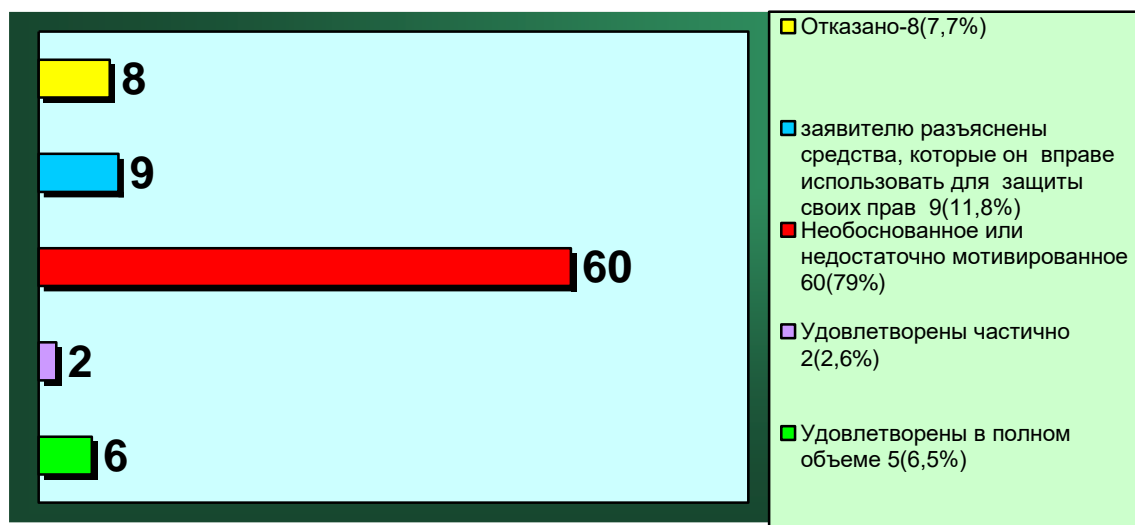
8

9

60

2

6

Отказано-8(7,7%)

заявителю разъяснены средства, которые он вправе использовать для защиты своих прав 9(11,8%)

Необоснованное или недостаточно мотивированное 60(79%)

Удовлетворены частично 2(2,6%)

Удовлетворены в полном объеме 5(6,5%)